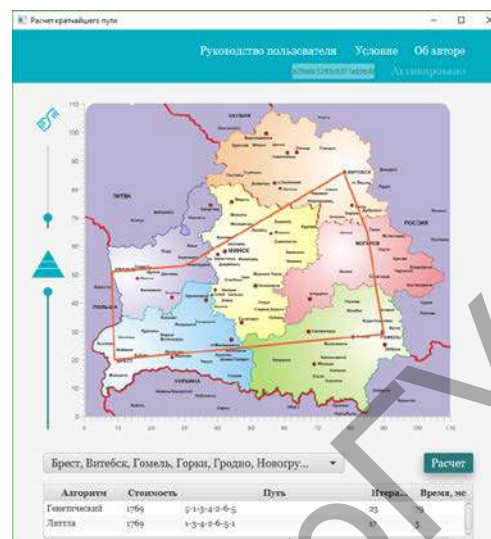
Расчет кратчайшего пути

Руководство пользователя Условие Об авторе

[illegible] Активировано

110
100
90
80
70
60
50
40
30
20
10

10 20 30 40 50 60 70 80 90 100 110

Брест, Витебск, Гомель, Горки, Гродно, Новогру...

Расчет

| Алгоритм | Стоимость | Путь | Итера... | Время, мс |
|---|---|---|---|---|
| Генетический | 1769 | 5-1-3-4-2-6-5 | 23 | 79 |
| Литтла | 1769 | 1-3-4-2-6-5-1 | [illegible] | 5 |